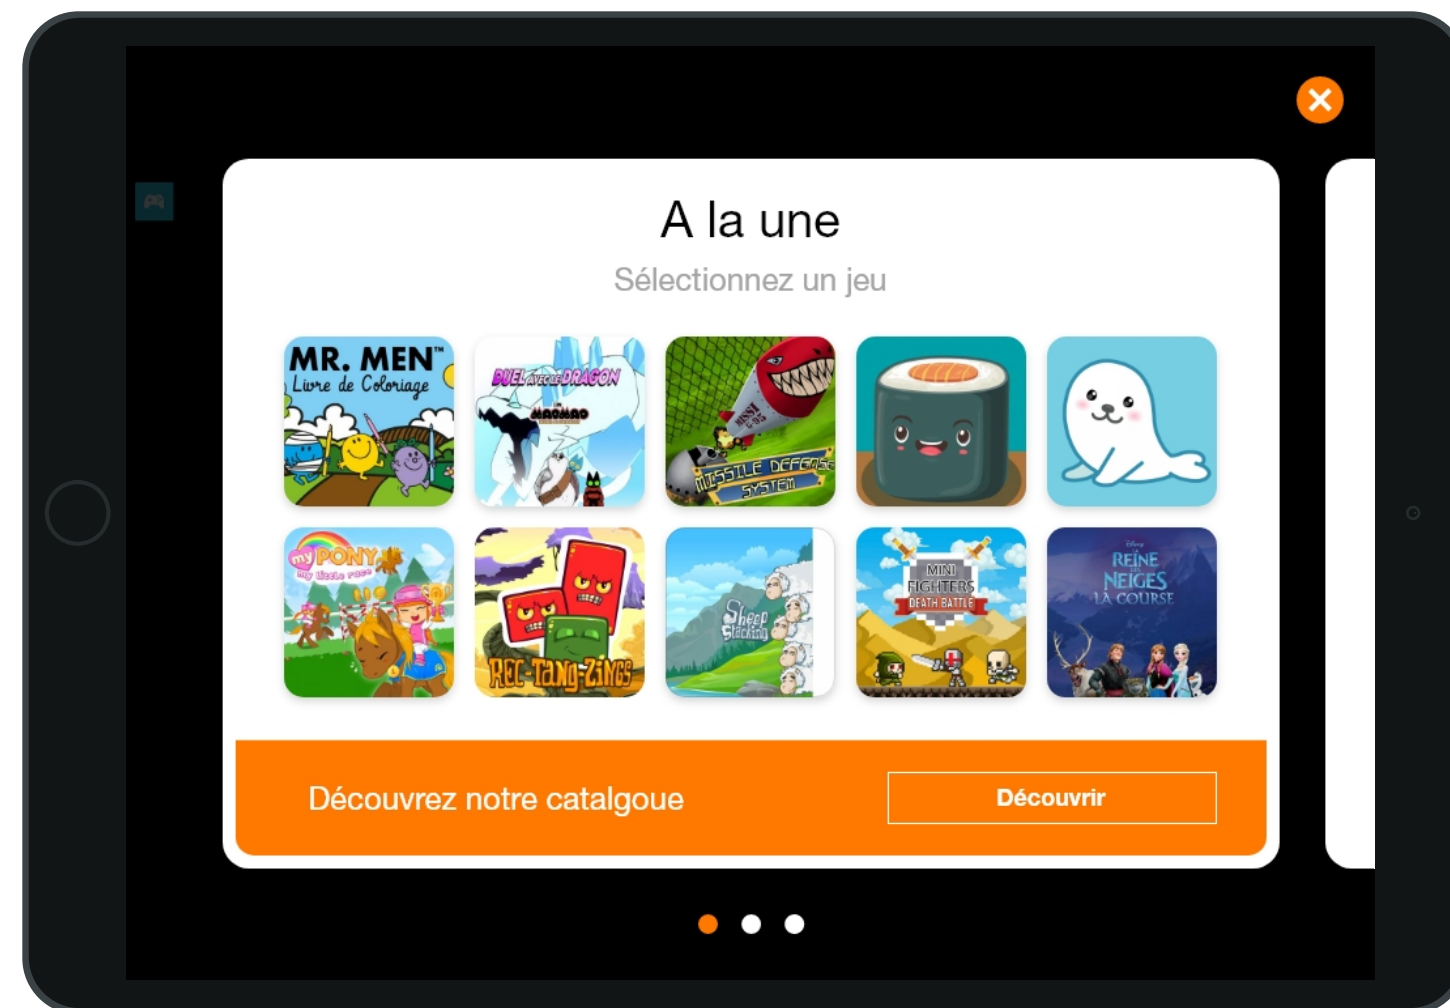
A la une

Sélectionnez un jeu

MR. MEN™ Livre de Coloriage

DUEL AVEC LE DRAGON

MAOMAO

MISSILE DEFENSE SYSTEM

my PONY my little race

REC-TANG-ZINGS

Sheep Stacking

MINI FIGHTERS DEATH BATTLE

Disney REINE DES NEIGES LA COURSE

Découvrez notre catalgoue

Découvrir